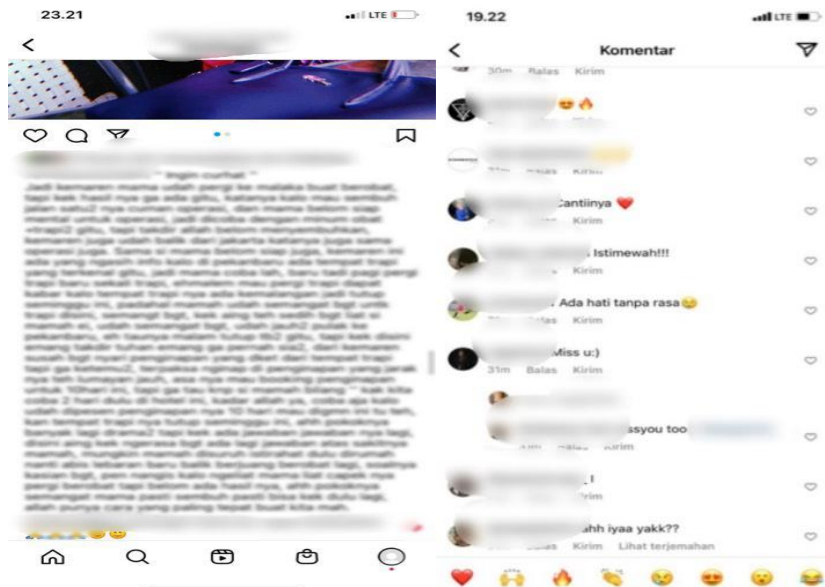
23.21
LTE

" Ingin curhat "
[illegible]

19.22
LTE
Komentar
30m Balas Kirim
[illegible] 😍🔥
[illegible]
Balas Kirim
Cantiinya ❤️
Kirim
Istimewah!!!
Kirim
Ada hati tanpa rasa😂
Balas Kirim
Miss u:)
31m Balas Kirim
ssyou too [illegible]
Kirim
l
Kirim
ahh iyaa yakk??
Balas Kirim Lihat terjemahan
❤️ 🙌 🔥 👏 😢 😍 😮 😂